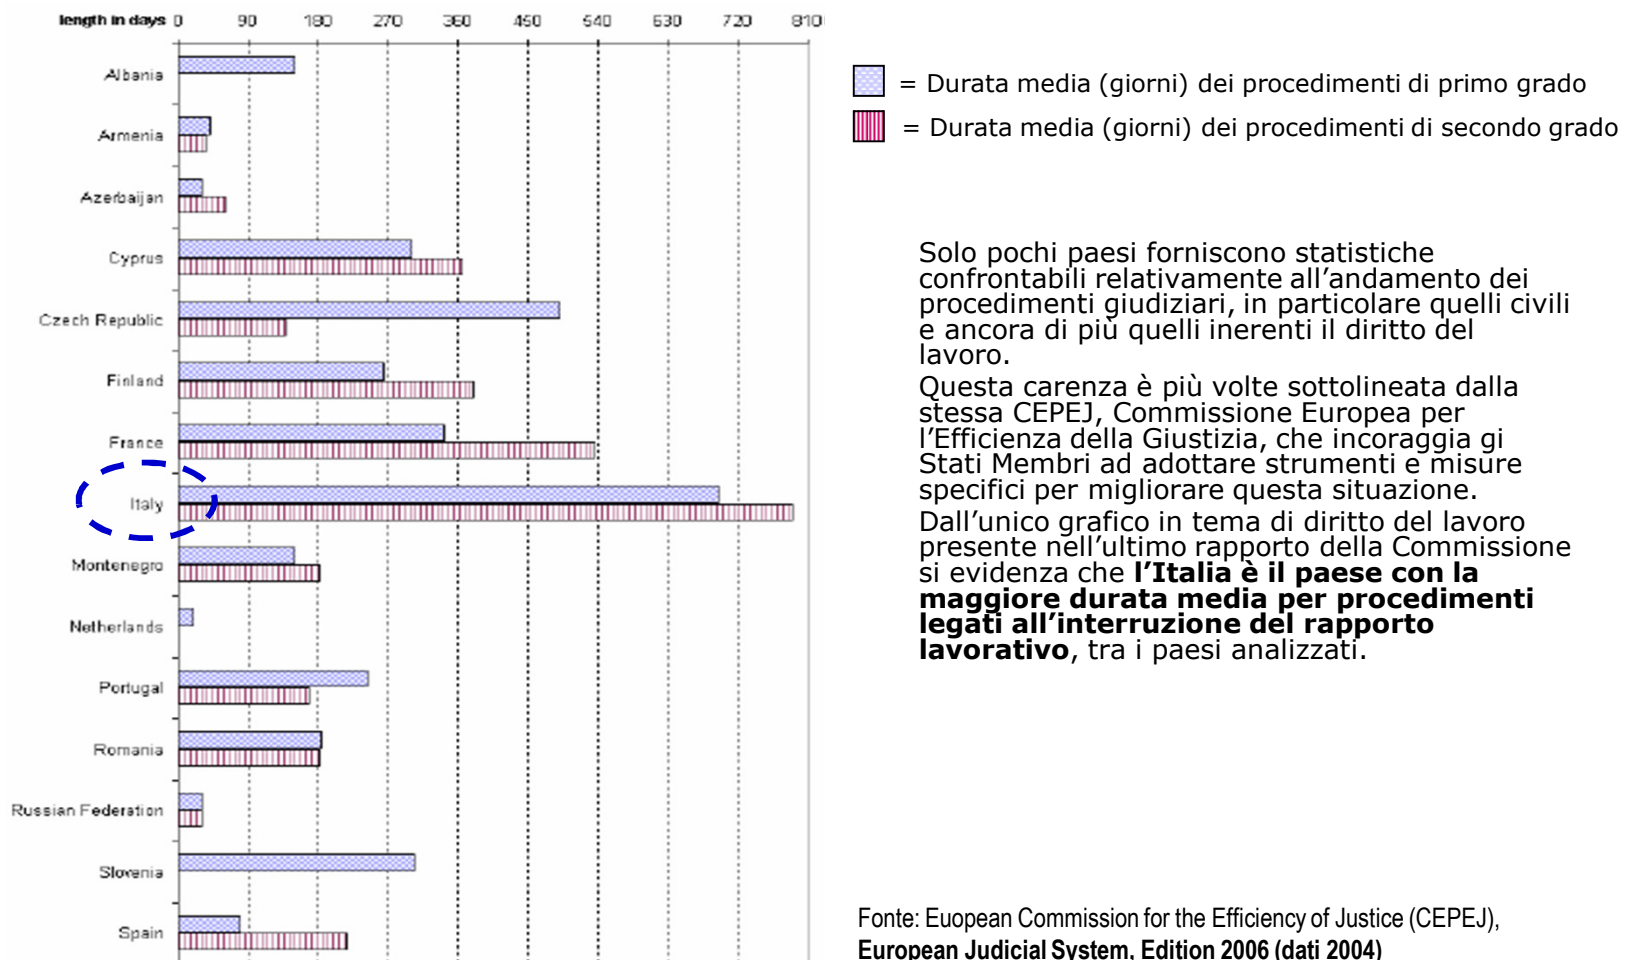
length in days 0 90 180 270 360 450 540 630 720 810

Albania

Armenia

Azerbaijan

Cyprus

Czech Republic

Finland

France

Italy

Montenegro

Netherlands

Portugal

Romania

Russian Federation

Slovenia

Spain

= Durata media (giorni) dei procedimenti di primo grado

= Durata media (giorni) dei procedimenti di secondo grado

Solo pochi paesi forniscono statistiche confrontabili relativamente all'andamento dei procedimenti giudiziari, in particolare quelli civili e ancora di più quelli inerenti il diritto del lavoro.

Questa carenza è più volte sottolineata dalla stessa CEPEJ, Commissione Europea per l'Efficienza della Giustizia, che incoraggia gi Stati Membri ad adottare strumenti e misure specifici per migliorare questa situazione.

Dall'unico grafico in tema di diritto del lavoro presente nell'ultimo rapporto della Commissione si evidenza che **l'Italia è il paese con la maggiore durata media per procedimenti legati all'interruzione del rapporto lavorativo**, tra i paesi analizzati.

Fonte: Euopean Commission for the Efficiency of Justice (CEPEJ), **European Judicial System, Edition 2006 (dati 2004)**